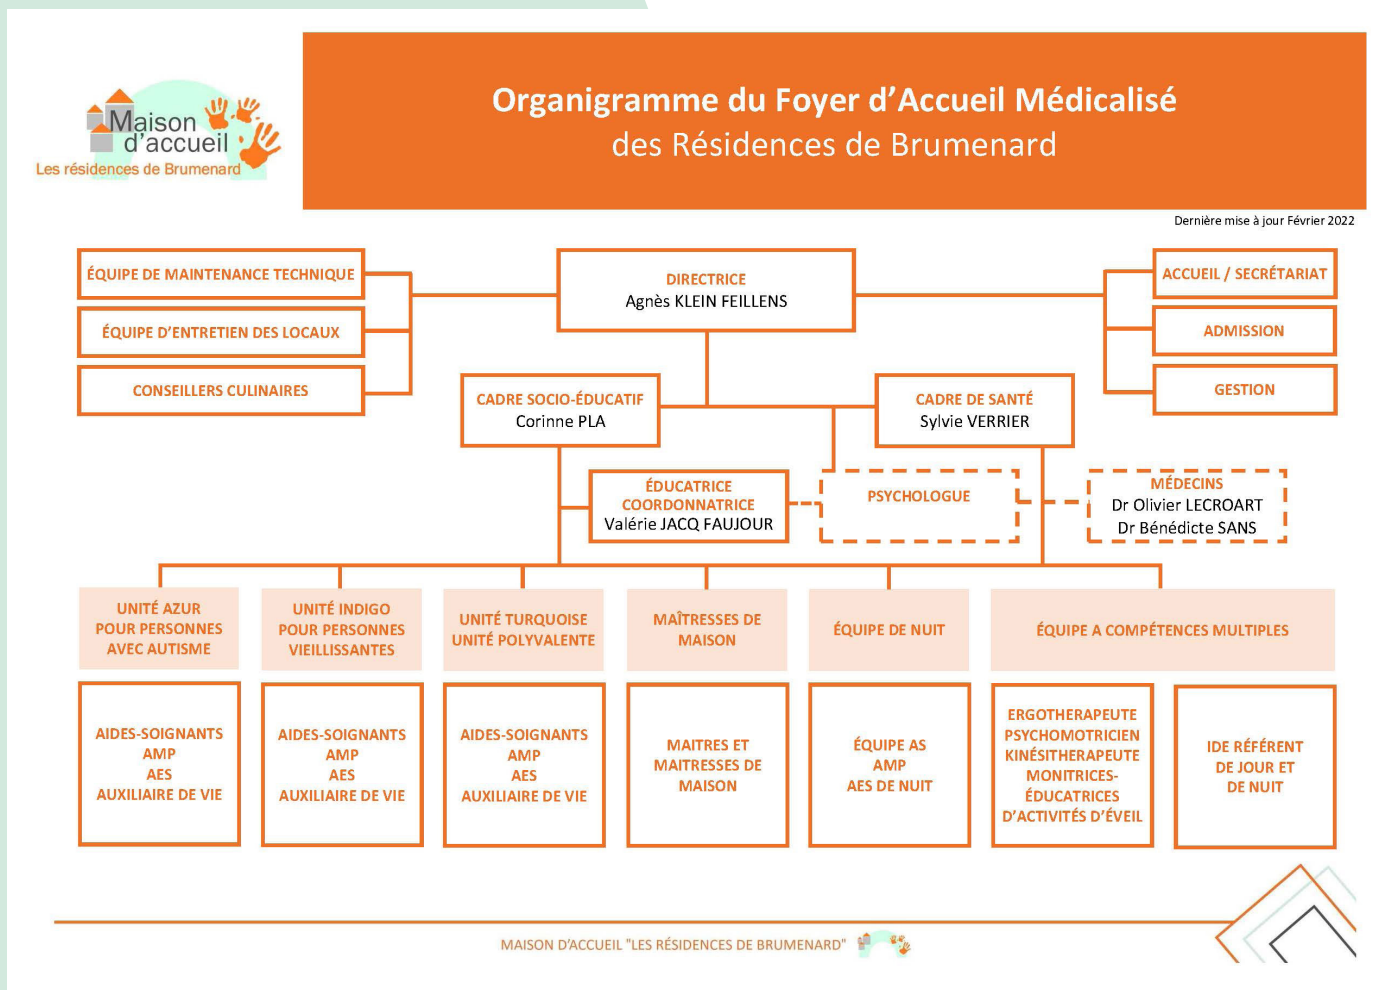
Maison d'accueil
Les résidences de Brumenard

Organigramme du Foyer d'Accueil Médicalisé
des Résidences de Brumenard

Dernière mise à jour Février 2022

ÉQUIPE DE MAINTENANCE TECHNIQUE

ÉQUIPE D'ENTRETIEN DES LOCAUX

CONSEILLERS CULINAIRES

DIRECTRICE
Agnès KLEIN FEILLENS

ACCUEIL / SECRÉTARIAT

ADMISSION

GESTION

CADRE SOCIO-ÉDUCATIF
Corinne PLA

CADRE DE SANTÉ
Sylvie VERRIER

ÉDUCATRICE COORDONNATRICE
Valérie JACQ FAUJOUR

PSYCHOLOGUE

MÉDECINS
Dr Olivier LECROART
Dr Bénédicte SANS

UNITÉ AZUR POUR PERSONNES AVEC AUTISME

UNITÉ INDIGO POUR PERSONNES VIEILLISSANTES

UNITÉ TURQUOISE UNITÉ POLYVALENTE

MAÎTRESSES DE MAISON

ÉQUIPE DE NUIT

ÉQUIPE A COMPÉTENCES MULTIPLES

AIDES-SOIGNANTS
AMP
AES
AUXILIAIRE DE VIE

AIDES-SOIGNANTS
AMP
AES
AUXILIAIRE DE VIE

AIDES-SOIGNANTS
AMP
AES
AUXILIAIRE DE VIE

MAITRES ET MAITRESSES DE MAISON

ÉQUIPE AS
AMP
AES DE NUIT

ERGOTHERAPEUTE
PSYCHOMOTRICIEN
KINÉSITHERAPEUTE
MONITRICES-ÉDUCATRICES D'ACTIVITÉS D'ÉVEIL

IDE RÉFÉRENT DE JOUR ET DE NUIT

MAISON D'ACCUEIL "LES RÉSIDENCES DE BRUMENARD"